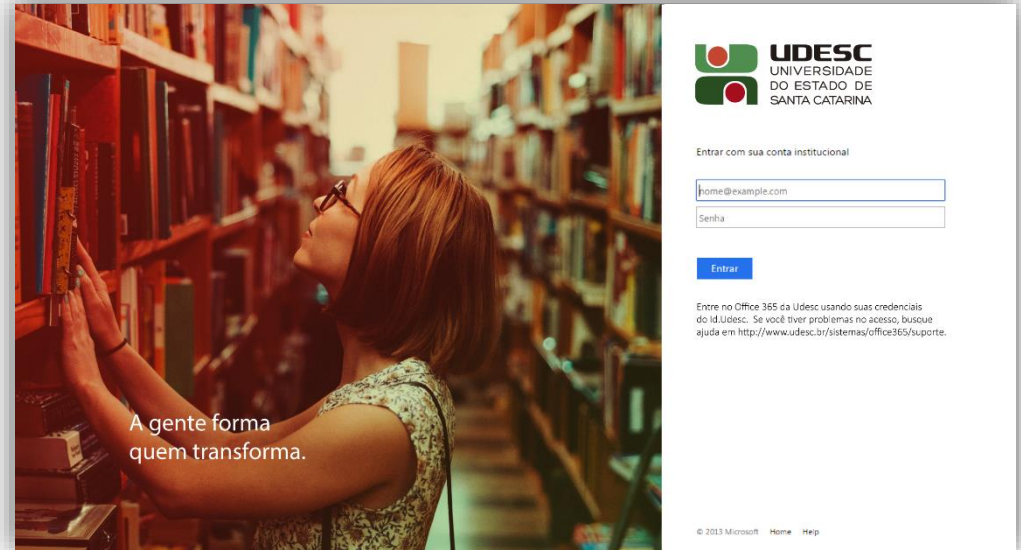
A gente forma
quem transforma.

UDESC
UNIVERSIDADE
DO ESTADO DE
SANTA CATARINA

Entrar com sua conta institucional

nome@example.com

Senha

Entrar

Entre no Office 365 da Udesc usando suas credenciais do Id.Udesc. Se você tiver problemas no acesso, busque ajuda em http://www.udesc.br/sistemas/office365/suporte.

© 2013 Microsoft Home Help